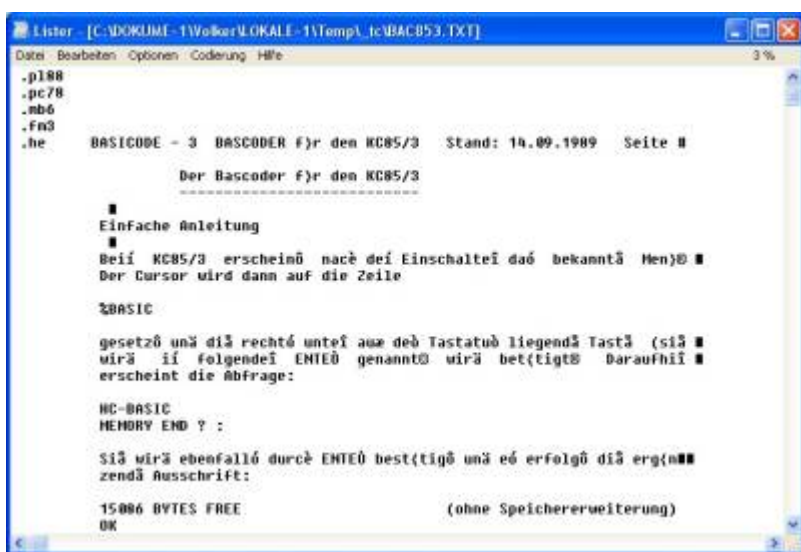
Lister - [C:\DOKUME~1\Volker\LOKALE~1\Temp\_tc\BAC853.TXT]

Datei Bearbeiten Optionen Codierung Hilfe 3 %

.pl88
.pc78
.mb6
.fm3
.he BASICODE - 3 BASCODER f)r den KC85/3 Stand: 14.09.1989 Seite #

Der Bascoder f)r den KC85/3

Einfache Anleitung

Beiî KC85/3 erscheinô nacè deî Einschalteî daó bekanntå Men)® ■
Der Cursor wird dann auf die Zeile

%BASIC

gesetzô unä diå rechté unteî auæ deò Tastatuò liegendå Tastå (siå ■
wirä iî folgendeî ENTEÒ genannt® wirä bet(tigt® Daraufhiî ■
erscheint die Abfrage:

HC-BASIC
MEMORY END ? :

Siå wirä ebenfalló durcè ENTEÒ best(tigô unä eó erfolgô diå erg(n■■
zendå Ausschrift:

15086 BYTES FREE (ohne Speichererweiterung)
OK